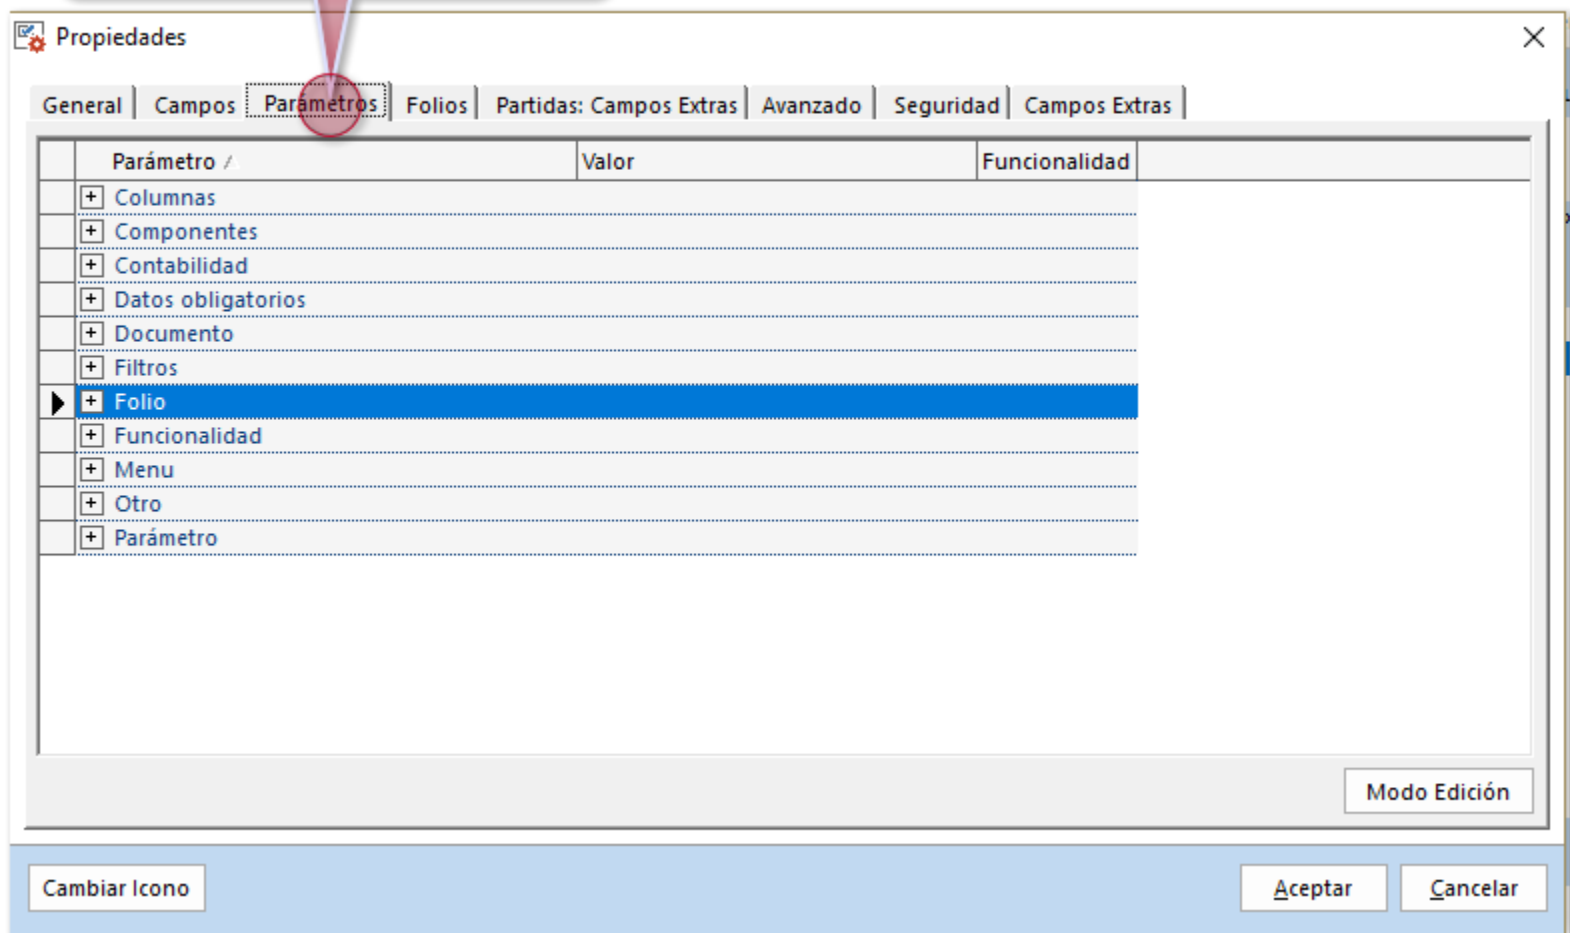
Propiedades

General | Campos | Parámetros | Folios | Partidas: Campos Extras | Avanzado | Seguridad | Campos Extras

| Parámetro | Valor | Funcionalidad |
|---|---|---|
| + Columnas | | |
| + Componentes | | |
| + Contabilidad | | |
| + Datos obligatorios | | |
| + Documento | | |
| + Filtros | | |
| + Folio | | |
| + Funcionalidad | | |
| + Menu | | |
| + Otro | | |
| + Parámetro | | |

Modo Edición

Cambiar Icono

Aceptar

Cancelar